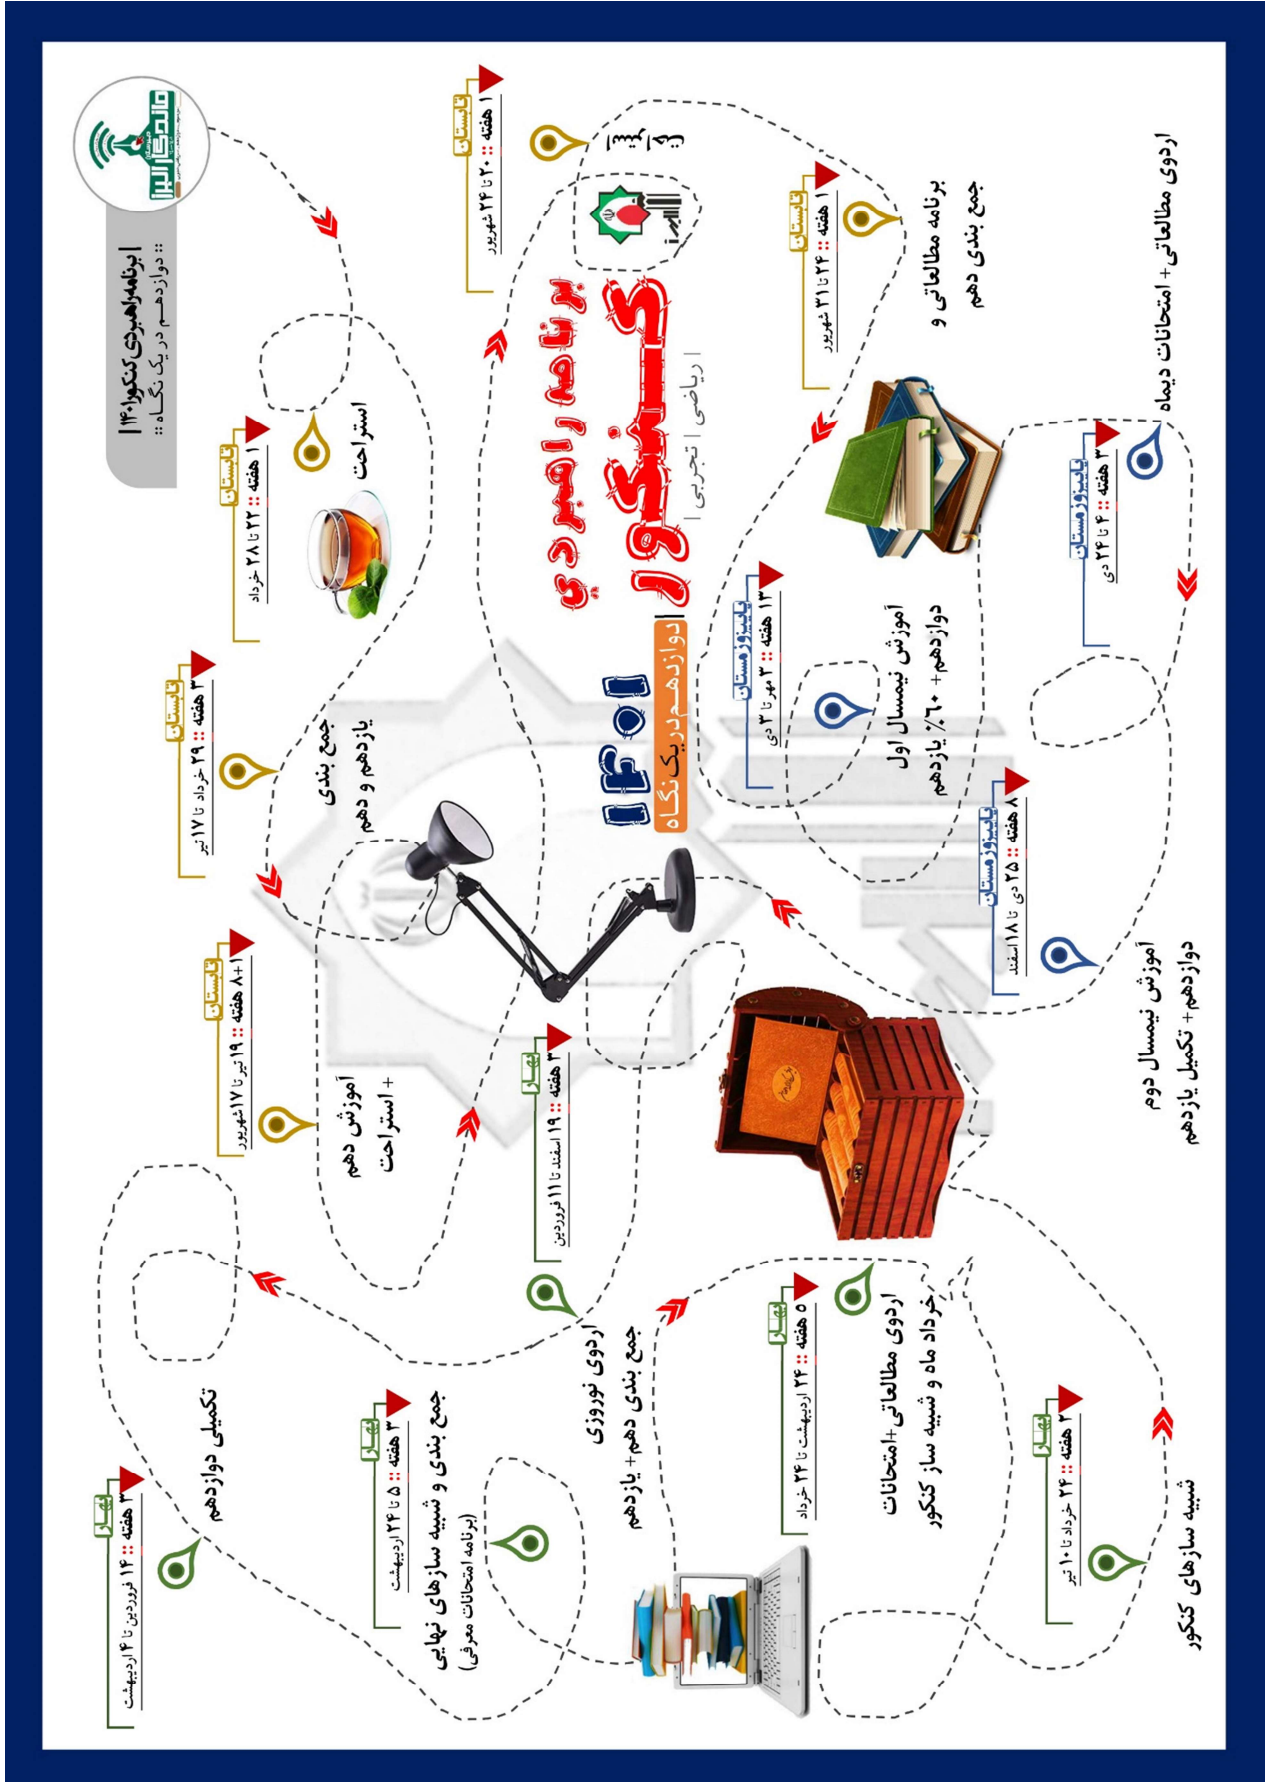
| برنامه راهبردی کنکور ۱۴۰۱ |
:: دوازدهم در یک نگاه ::

برنامه راهبردی کنکور
۱۴۰۱
دوازدهم در یک نگاه
| ریاضی | تجربی |

تابستان
۱ هفته :: ۲۰ تا ۲۴ شهریور

تابستان
۱ هفته :: ۲۴ تا ۳۱ شهریور
برنامه مطالعاتی و جمع بندی دهم

تابستان
۱ هفته :: ۲۲ تا ۲۸ خرداد
استراحت

تابستان
۳ هفته :: ۲۹ خرداد تا ۱۷ تیر
جمع بندی یازدهم و دهم

تابستان
۸+۱ هفته :: ۱۹ تیر تا ۱۷ شهریور
آموزش دهم + استراحت

پاییز و زمستان
۱۳ هفته :: ۳ مهر تا ۳ دی
آموزش نیمسال اول دوازدهم + ۶۰٪ یازدهم

پاییز و زمستان
۳ هفته :: ۴ تا ۲۴ دی
اردوی مطالعاتی + امتحانات دیماه

پاییز و زمستان
۸ هفته :: ۲۵ دی تا ۱۸ اسفند
آموزش نیمسال دوم دوازدهم + تکمیل یازدهم

بهار
۳ هفته :: ۱۹ اسفند تا ۱۱ فروردین
اردوی نوروزی
جمع بندی دهم + یازدهم

بهار
۳ هفته :: ۱۴ فروردین تا ۴ اردیبهشت
تکمیلی دوازدهم

بهار
۳ هفته :: ۵ تا ۲۴ اردیبهشت
جمع بندی و شبیه سازهای نهایی
(برنامه امتحانات معرفی)

بهار
۵ هفته :: ۲۴ اردیبهشت تا ۲۴ خرداد
اردوی مطالعاتی + امتحانات خرداد ماه و شبیه ساز کنکور

بهار
۲ هفته :: ۲۴ خرداد تا ۱۰ تیر
شبیه سازهای کنکور